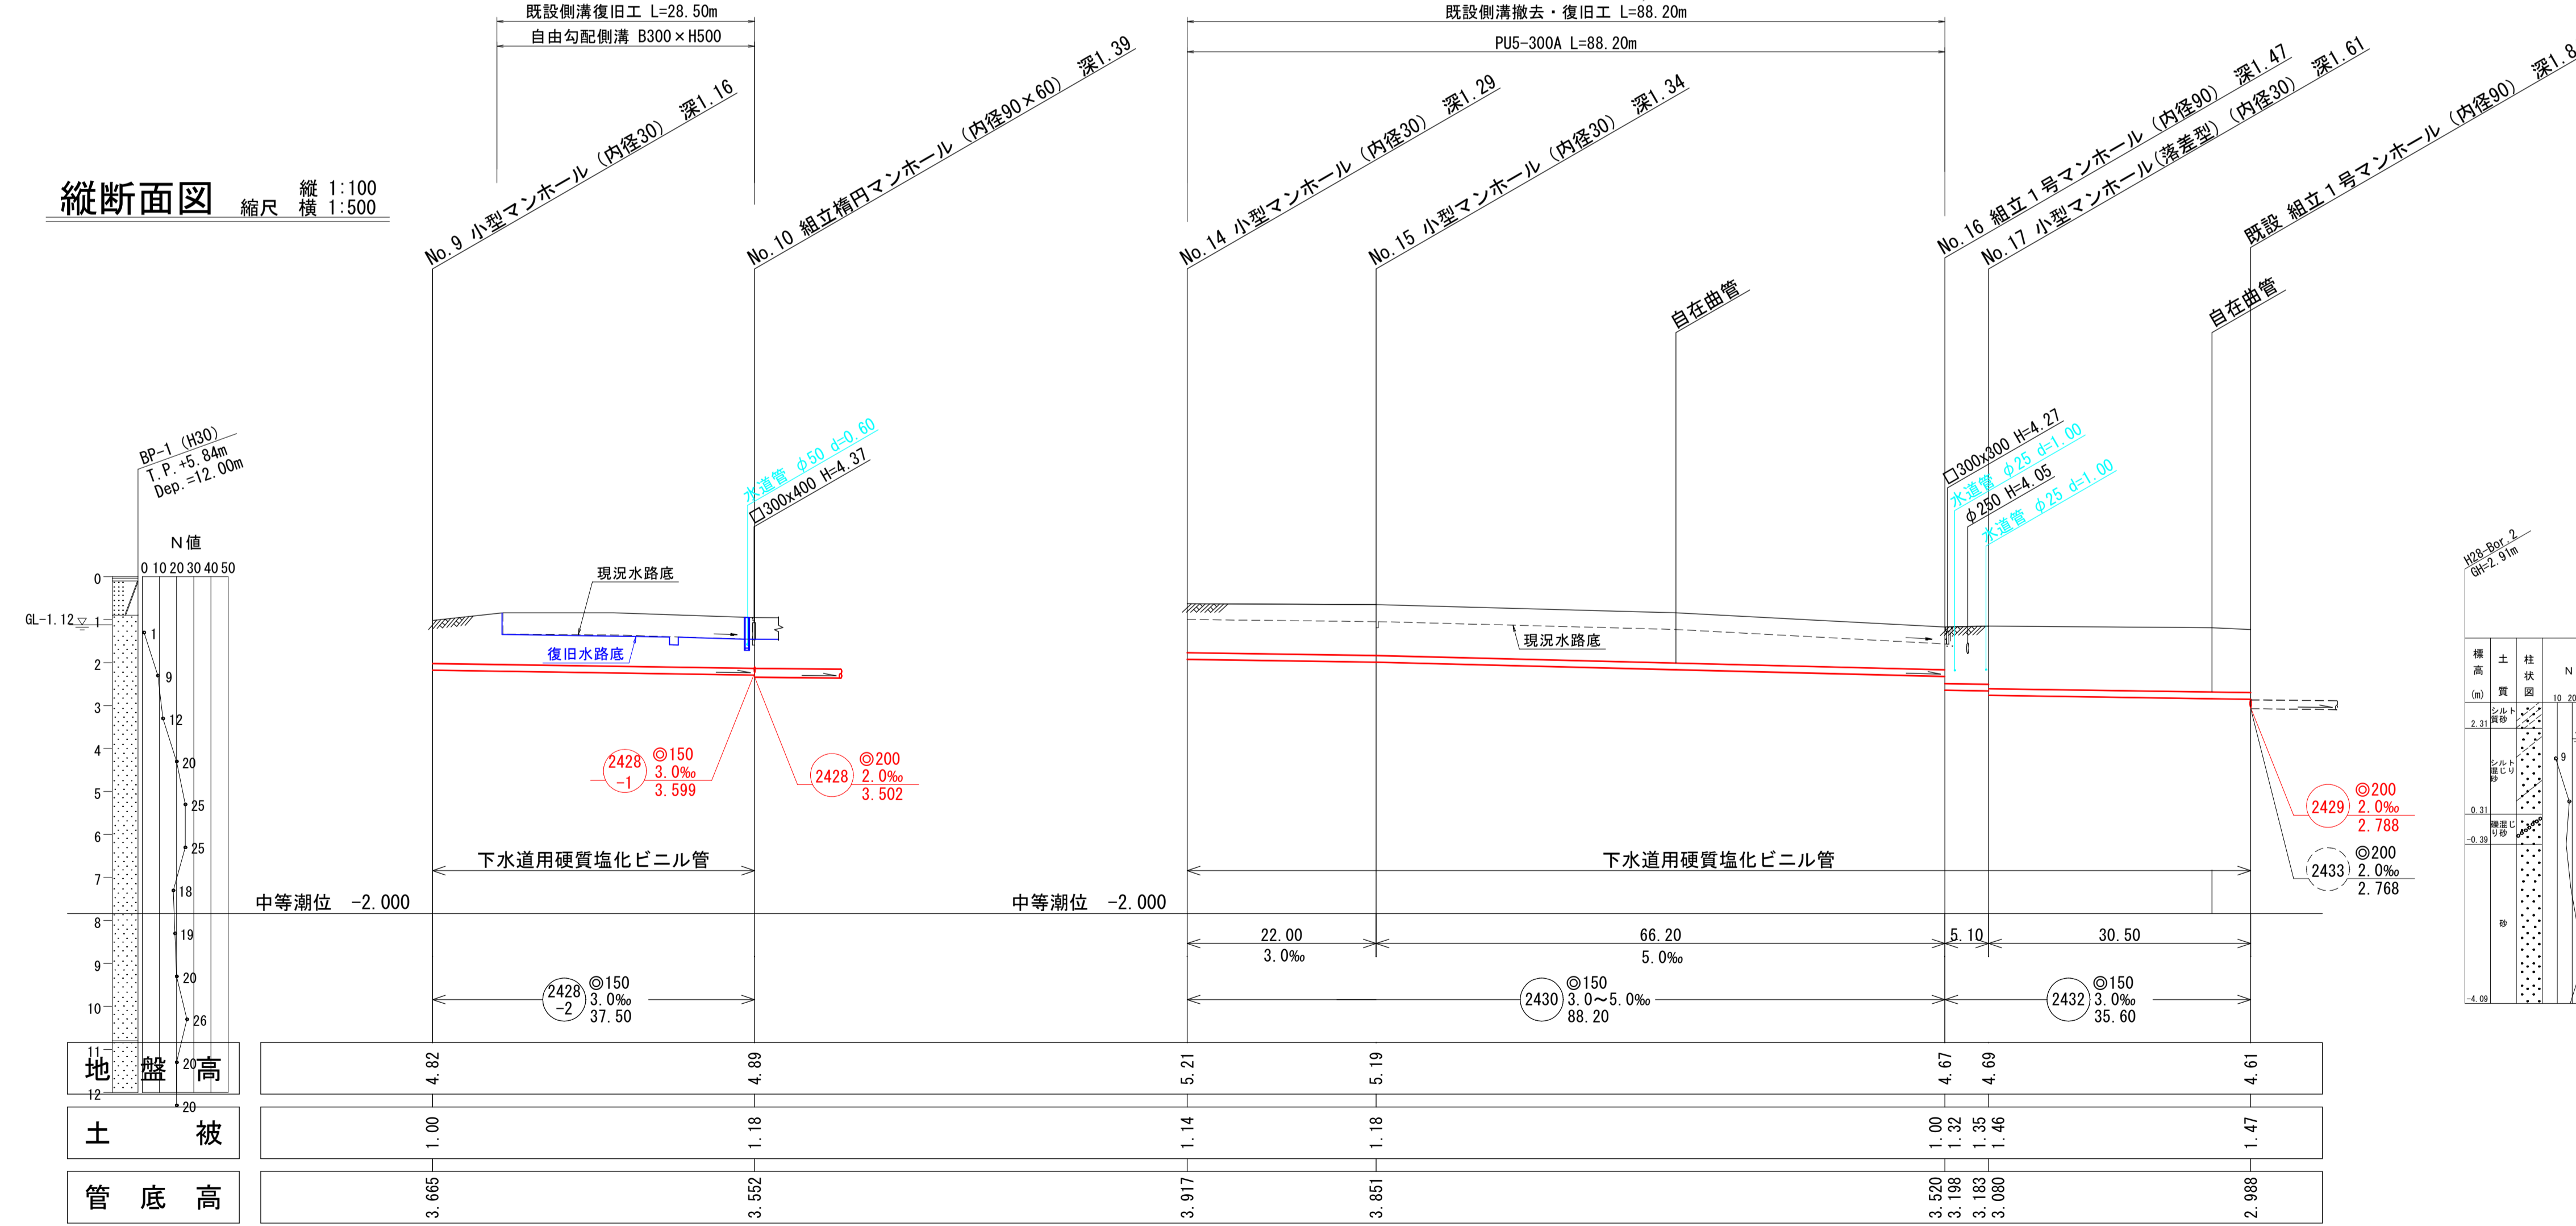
縦断面図 縮尺 縦 1:100 横 1:500

既設側溝復旧工 L=28.50m
自由勾配側溝 B300×H500

既設側溝撤去・復旧工 L=88.20m
PU5-300A L=88.20m

No.9 小型マンホール（内径30） 深1.16
No.10 組立楕円マンホール（内径90×60） 深1.39
No.14 小型マンホール（内径30） 深1.29
No.15 小型マンホール（内径30） 深1.34
No.16 組立1号マンホール（内径90） 深1.47
No.17 小型マンホール（落差型）（内径30） 深1.61
既設 組立1号マンホール（内径90） 深1.8

自在曲管
自在曲管

BP-1 (H30)
T.P.+5.84m
Dep.=12.00m

N値
0 10 20 30 40 50

GL-1.12

水道管 φ50 d=0.60
□300x400 H=4.37

□300x300 H=4.27
水道管 φ25 d=1.00
φ250 H=4.05
水道管 φ25 d=1.00

H28-Bor.2
GH=2.91m

現況水路底
復旧水路底
現況水路底

2428 -1 ◎150 3.0‰ 3.599
2428 ◎200 2.0‰ 3.502
2429 ◎200 2.0‰ 2.788
2433 ◎200 2.0‰ 2.768

下水道用硬質塩化ビニル管
下水道用硬質塩化ビニル管

中等潮位 -2.000
中等潮位 -2.000

22.00 3.0‰
66.20 5.0‰
5.10
30.50

2428 -2 ◎150 3.0‰ 37.50
2430 ◎150 3.0～5.0‰ 88.20
2432 ◎150 3.0‰ 35.60

0 1 2 3 4 5 6 7 8 9 10 11 12
1 9 12 20 25 25 18 19 20 26 20 20

標高 (m) 土質 柱状図 N
10 20
2.31 シルト質砂
シルト混じり砂
0.31
礫混じり砂
-0.39
砂
-4.09
9

| 地 盤 高 | 4.82 | 4.89 | 5.21 | 5.19 | 4.67 | 4.69 | 4.61 |
| 土 被 | 1.00 | 1.18 | 1.14 | 1.18 | 1.00 1.32 | 1.35 1.46 | 1.47 |
| 管 底 高 | 3.665 | 3.552 | 3.917 | 3.851 | 3.520 3.198 | 3.183 3.080 | 2.988 |